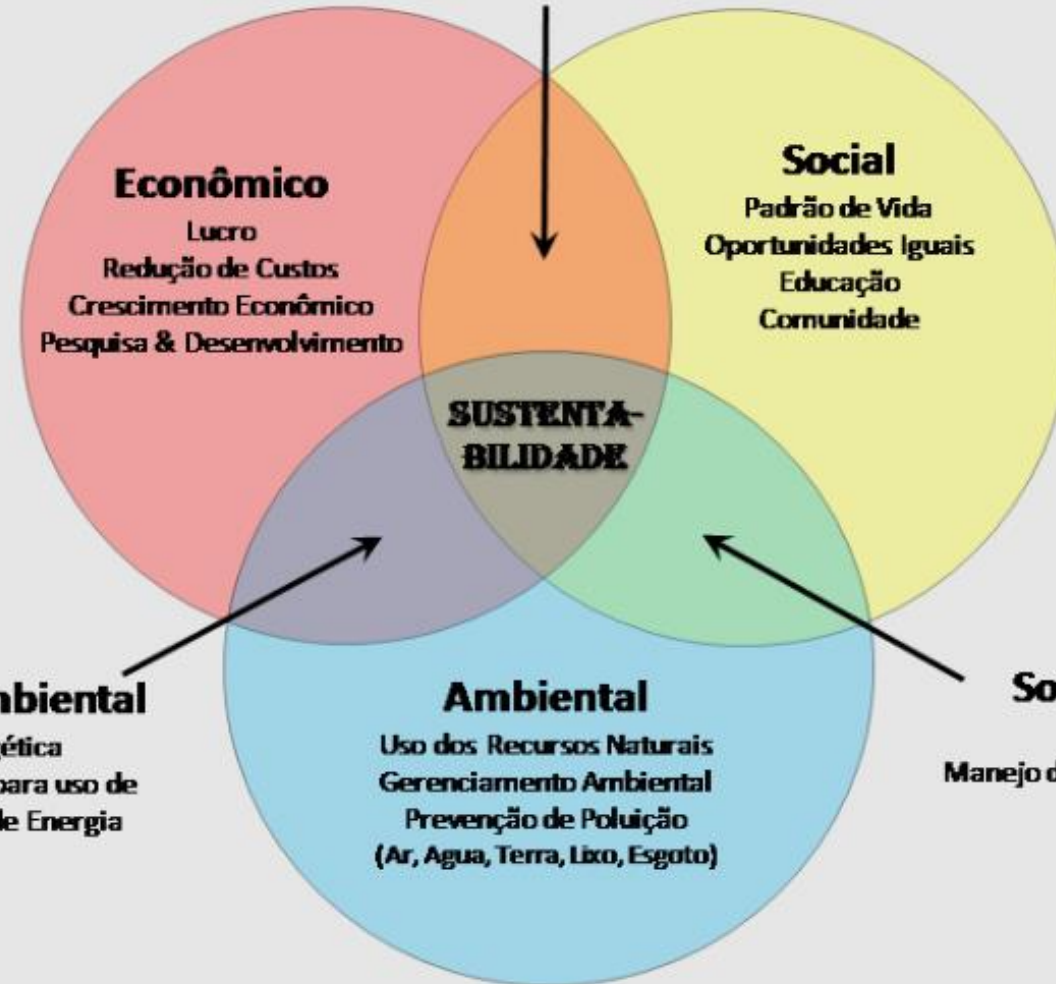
Econômico
Lucro
Redução de Custos
Crescimento Econômico
Pesquisa & Desenvolvimento

Social
Padrão de Vida
Oportunidades Iguais
Educação
Comunidade

SUSTENTA-
BILIDADE

nbiental
ética
para uso de
de Energia

Ambiental
Uso dos Recursos Naturais
Gerenciamento Ambiental
Prevenção de Poluição
(Ar, Agua, Terra, Lixo, Esgoto)

So
Manejo d